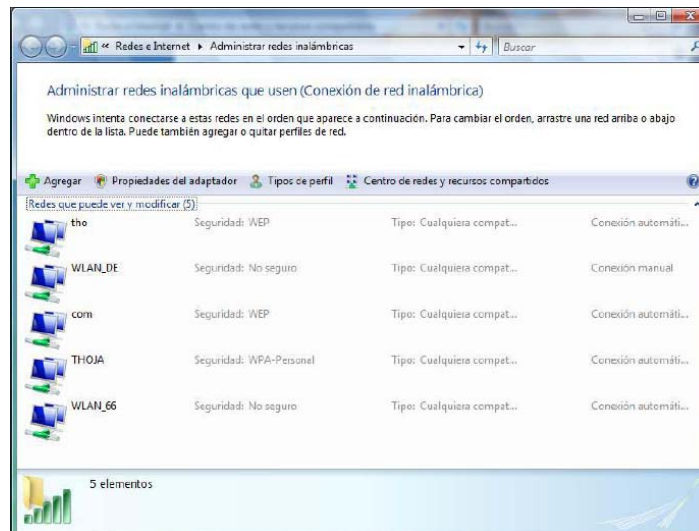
« Redes e Internet ▸ Administrar redes inalámbricas

Buscar

Administrar redes inalámbricas que usen (Conexión de red inalámbrica)

Windows intenta conectarse a estas redes en el orden que aparece a continuación. Para cambiar el orden, arrastre una red arriba o abajo dentro de la lista. Puede también agregar o quitar perfiles de red.

Agregar Propiedades del adaptador Tipos de perfil Centro de redes y recursos compartidos

Redes que puede ver y modificar (5)

| | | | |
|---|---|---|---|
| tho | Seguridad: WEP | Tipo: Cualquiera compat... | Conexión automáti... |
| WLAN_DE | Seguridad: No seguro | Tipo: Cualquiera compat... | Conexión manual |
| com | Seguridad: WEP | Tipo: Cualquiera compat... | Conexión automáti... |
| THOJA | Seguridad: WPA-Personal | Tipo: Cualquiera compat... | Conexión automáti... |
| WLAN_66 | Seguridad: No seguro | Tipo: Cualquiera compat... | Conexión automáti... |

5 elementos